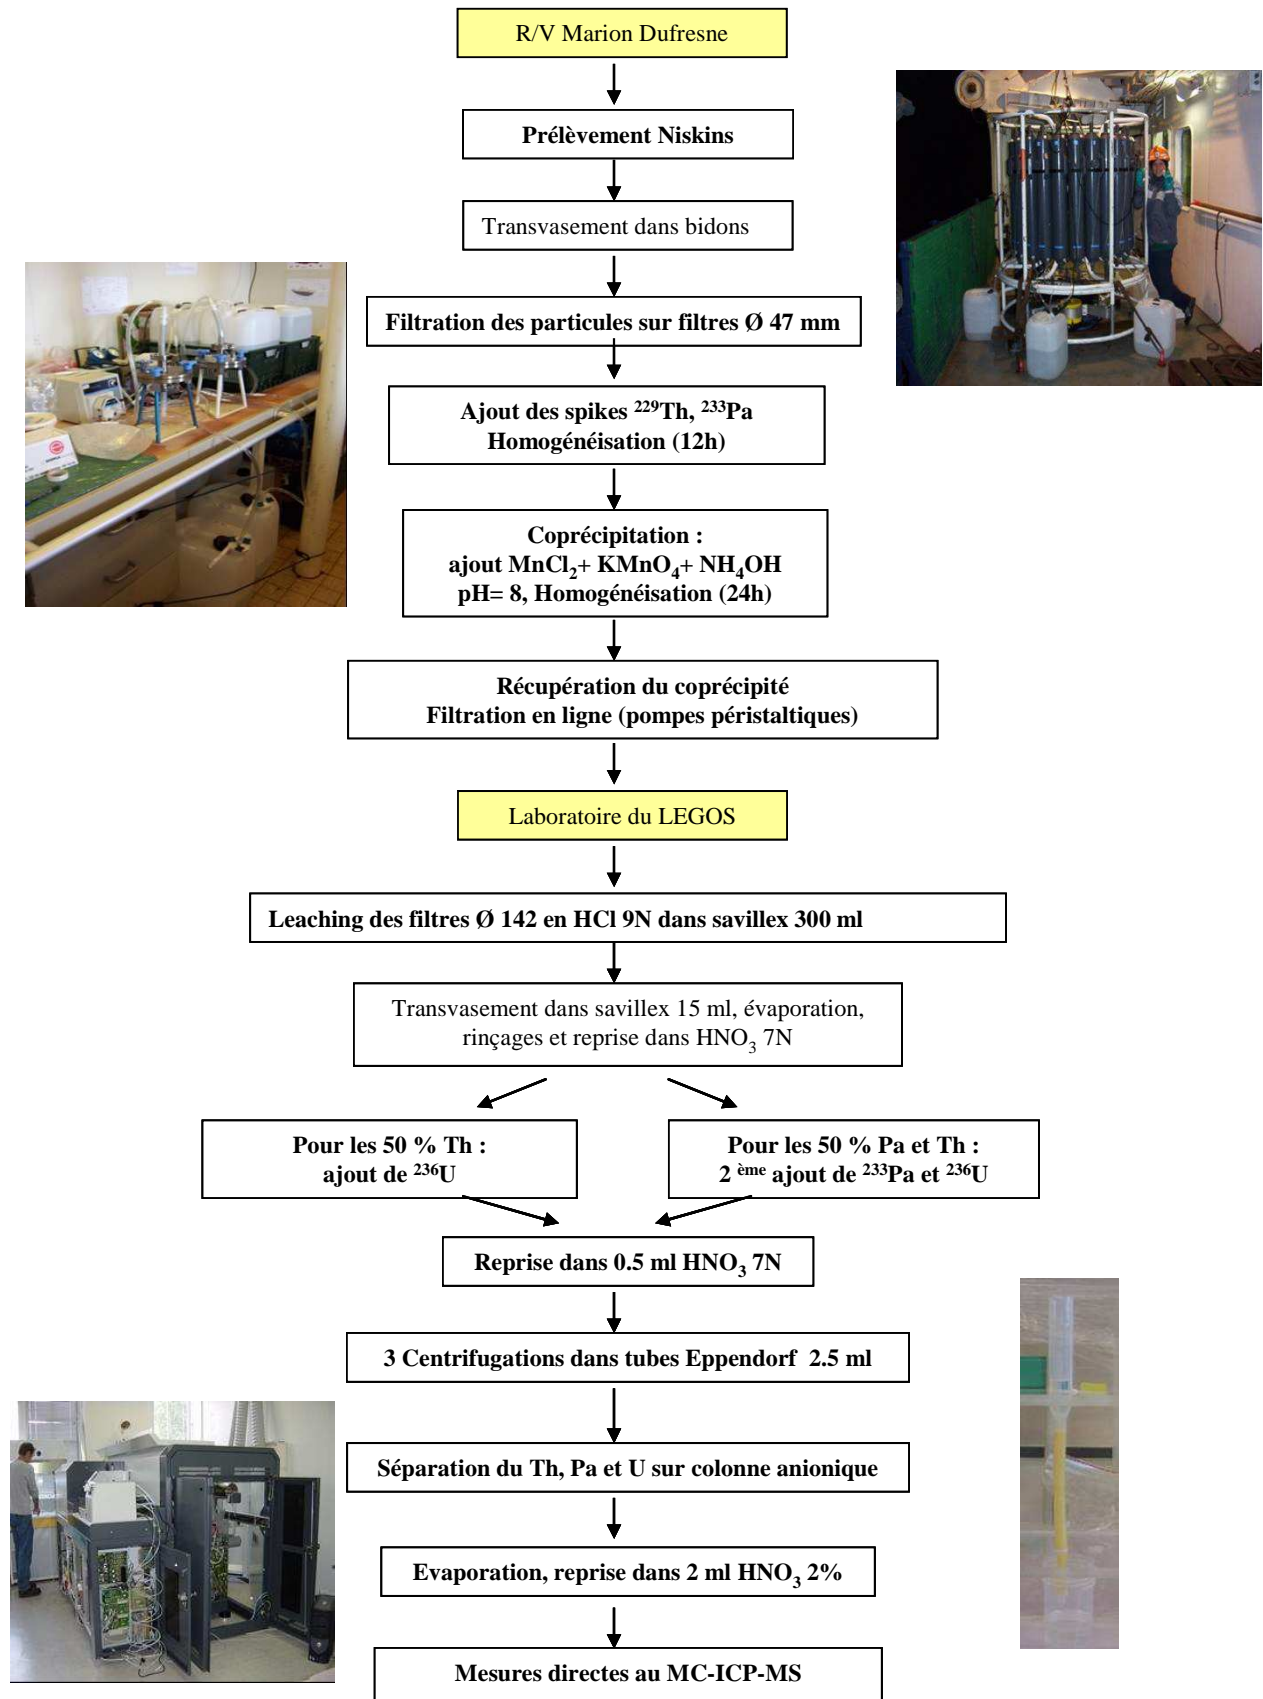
R/V Marion Dufresne

Prélèvement Niskins

Transvasement dans bidons

Filtration des particules sur filtres Ø 47 mm

Ajout des spikes $^{229}$Th, $^{233}$Pa
Homogénéisation (12h)

Coprécipitation :
ajout $MnCl_2$+ $KMnO_4$+ $NH_4OH$
pH= 8, Homogénéisation (24h)

Récupération du coprécipité
Filtration en ligne (pompes péristaltiques)

Laboratoire du LEGOS

Leaching des filtres Ø 142 en HCl 9N dans savillex 300 ml

Transvasement dans savillex 15 ml, évaporation, rinçages et reprise dans $HNO_3$ 7N

Pour les 50 % Th :
ajout de $^{236}$U

Pour les 50 % Pa et Th :
2 $^{ème}$ ajout de $^{233}$Pa et $^{236}$U

Reprise dans 0.5 ml $HNO_3$ 7N

3 Centrifugations dans tubes Eppendorf 2.5 ml

Séparation du Th, Pa et U sur colonne anionique

Evaporation, reprise dans 2 ml $HNO_3$ 2%

Mesures directes au MC-ICP-MS